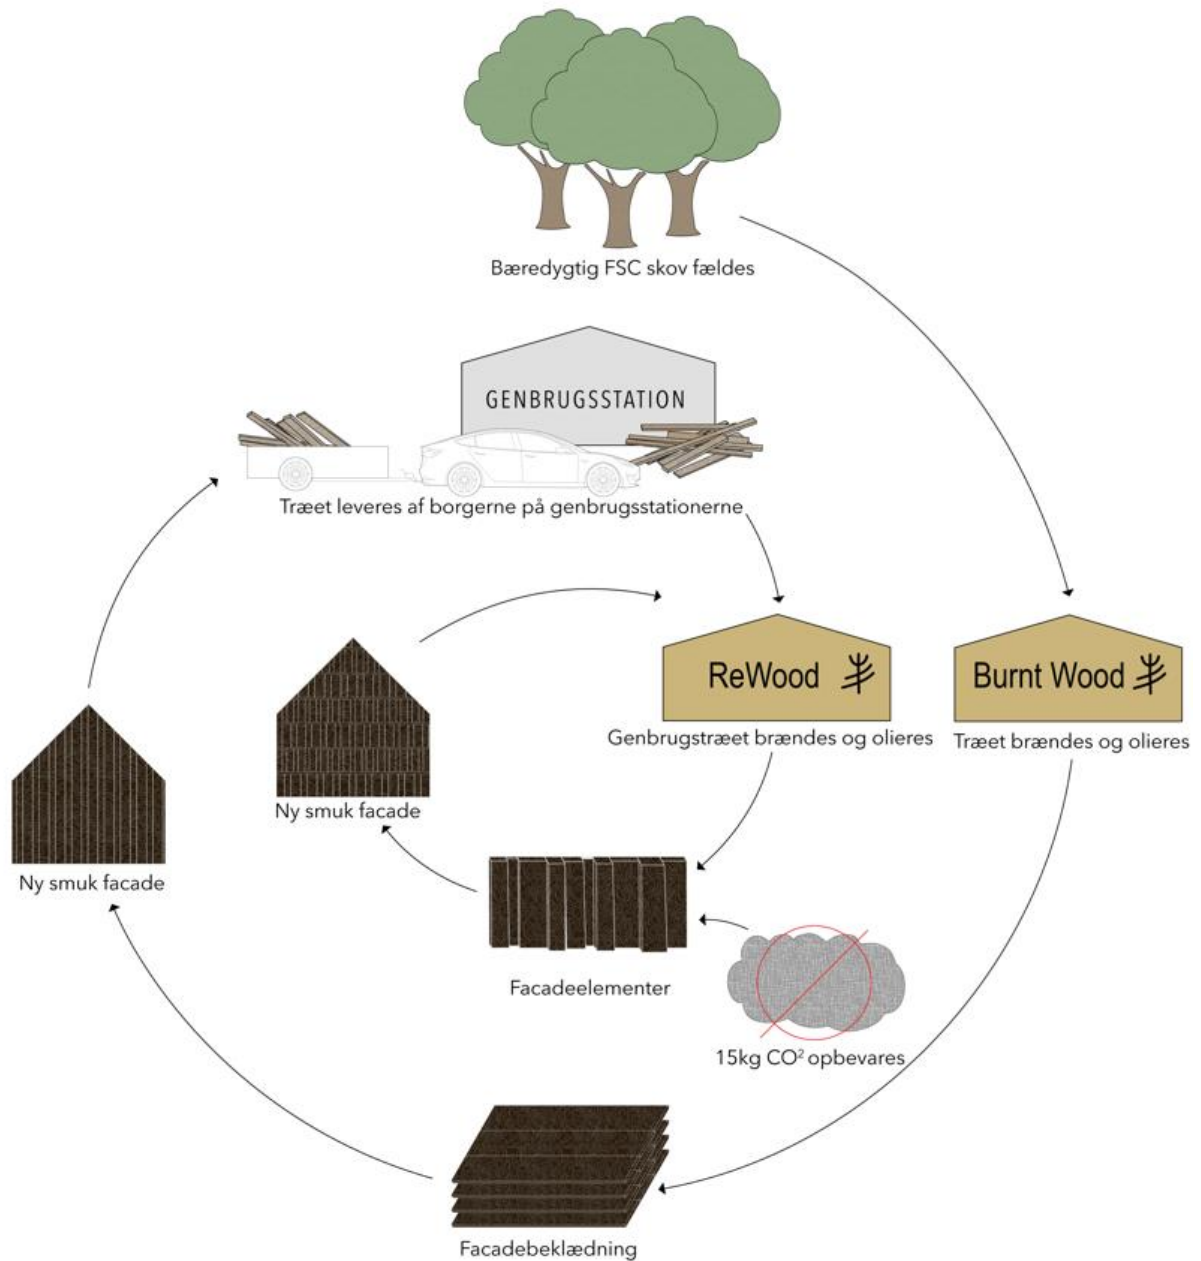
Bæredygtig FSC skov fældes

GENBRUGSSTATION

Træet leveres af borgerne på genbrugsstationerne

ReWood

Genbrugstræet brændes og olieres

Burnt Wood

Træet brændes og olieres

Ny smuk facade

Ny smuk facade

Facadeelementer

15kg $CO^2$ opbevares

Facadebeklædning